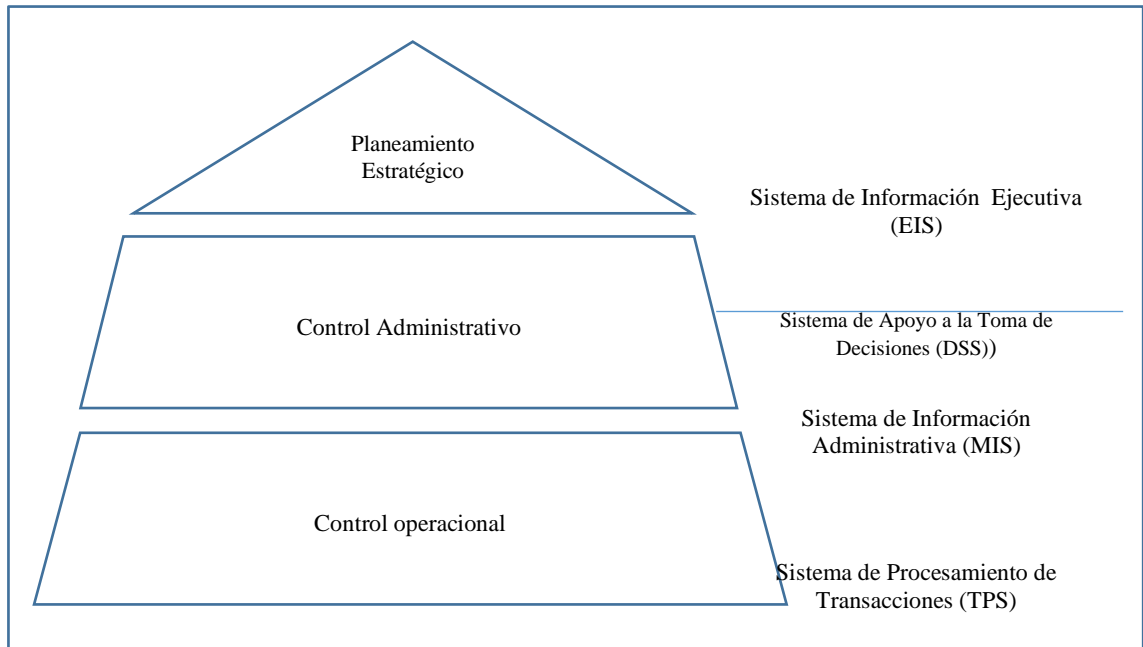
Planeamiento Estratégico

Sistema de Información Ejecutiva (EIS)

Control Administrativo

Sistema de Apoyo a la Toma de Decisiones (DSS))

Sistema de Información Administrativa (MIS)

Control operacional

Sistema de Procesamiento de Transacciones (TPS)